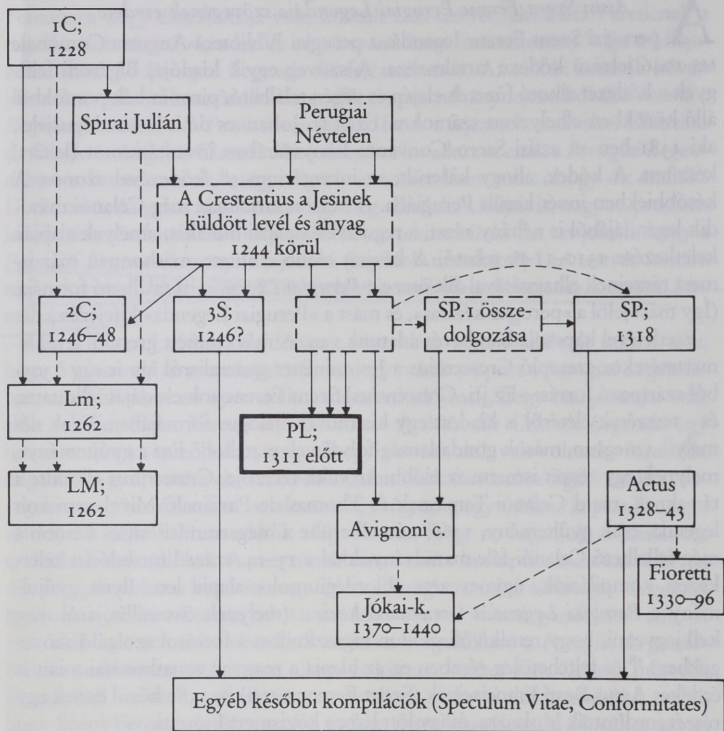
1C;
1228

Spirai Julián

Perugiai Névtelen

A Crestentius a Jesinek küldött levél és anyag 1244 körül

2C;
1246–48

3S;
1246?

SP.1 összedolgozása

SP;
1318

Lm;
1262

LM;
1262

PL;
1311 előtt

Actus
1328–43

Avignoni c.

Fioretti
1330–96

Jókai-k.
1370–1440

Egyéb későbbi kompilációk (Speculum Vitae, Conformitates)